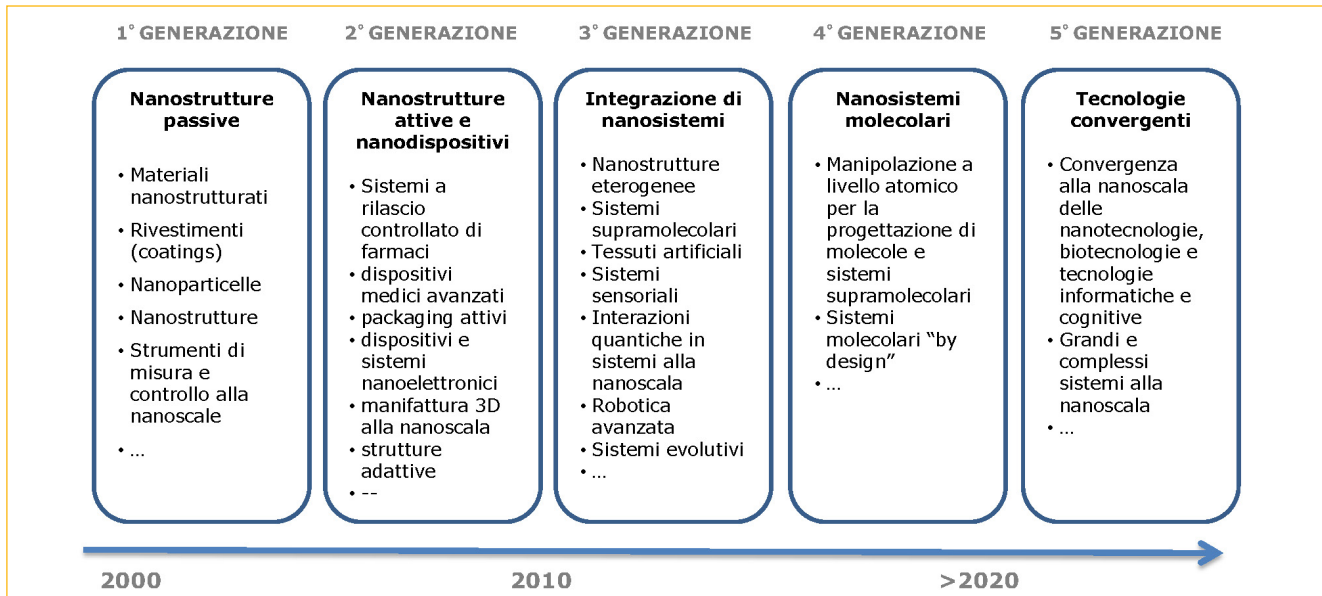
1° GENERAZIONE

Nanostrutture passive

• Materiali nanostrutturati
• Rivestimenti (coatings)
• Nanoparticelle
• Nanostrutture
• Strumenti di misura e controllo alla nanoscale
• …

2° GENERAZIONE

Nanostrutture attive e nanodispositivi

• Sistemi a rilascio controllato di farmaci
• dispositivi medici avanzati
• packaging attivi
• dispositivi e sistemi nanoelettronici
• manifattura 3D alla nanoscala
• strutture adattive
• --

3° GENERAZIONE

Integrazione di nanosistemi

• Nanostrutture eterogenee
• Sistemi supramolecolari
• Tessuti artificiali
• Sistemi sensoriali
• Interazioni quantiche in sistemi alla nanoscala
• Robotica avanzata
• Sistemi evolutivi
• …

4° GENERAZIONE

Nanosistemi molecolari

• Manipolazione a livello atomico per la progettazione di molecole e sistemi supramolecolari
• Sistemi molecolari "by design"
• …

5° GENERAZIONE

Tecnologie convergenti

• Convergenza alla nanoscala delle nanotecnologie, biotecnologie e tecnologie informatiche e cognitive
• Grandi e complessi sistemi alla nanoscala
• …

2000

2010

>2020